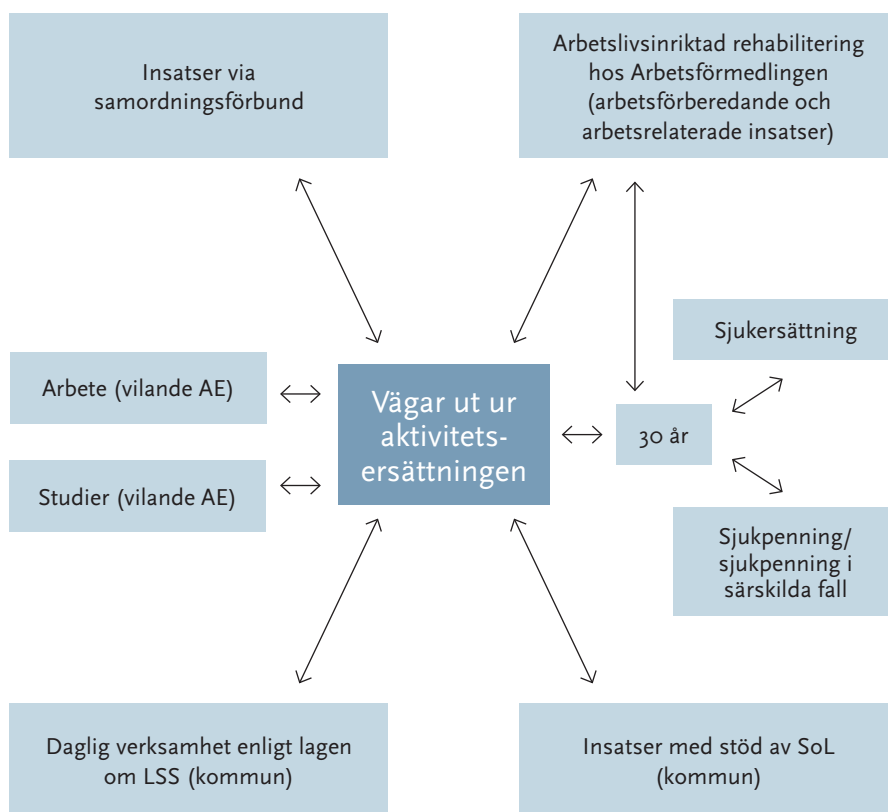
Insatser via samordningsförbund

Arbetslivsinriktad rehabilitering hos Arbetsförmedlingen (arbetsförberedande och arbetsrelaterade insatser)

Sjukersättning

Arbete (vilande AE)

Vägar ut ur aktivitetsersättningen

30 år

Studier (vilande AE)

Sjukpenning/ sjukpenning i särskilda fall

Daglig verksamhet enligt lagen om LSS (kommun)

Insatser med stöd av SoL (kommun)